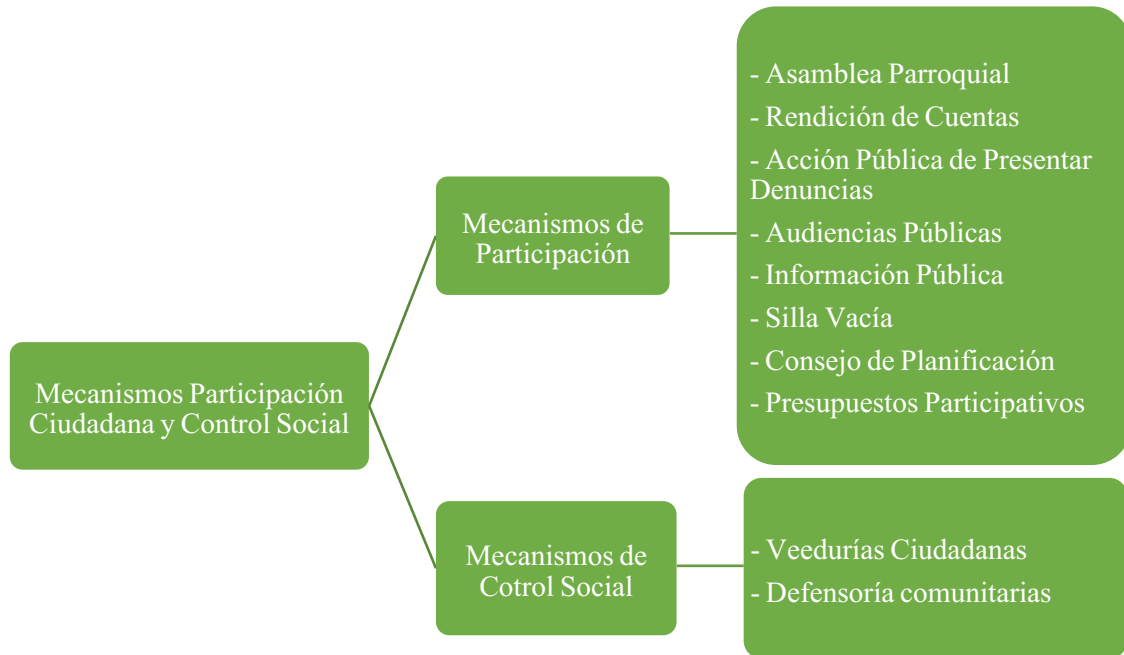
Mecanismos Participación Ciudadana y Control Social

Mecanismos de Participación

- Asamblea Parroquial
- Rendición de Cuentas
- Acción Pública de Presentar Denuncias
- Audiencias Públicas
- Información Pública
- Silla Vacía
- Consejo de Planificación
- Presupuestos Participativos

Mecanismos de Cotrol Social

- Veedurías Ciudadanas
- Defensoría comunitarias